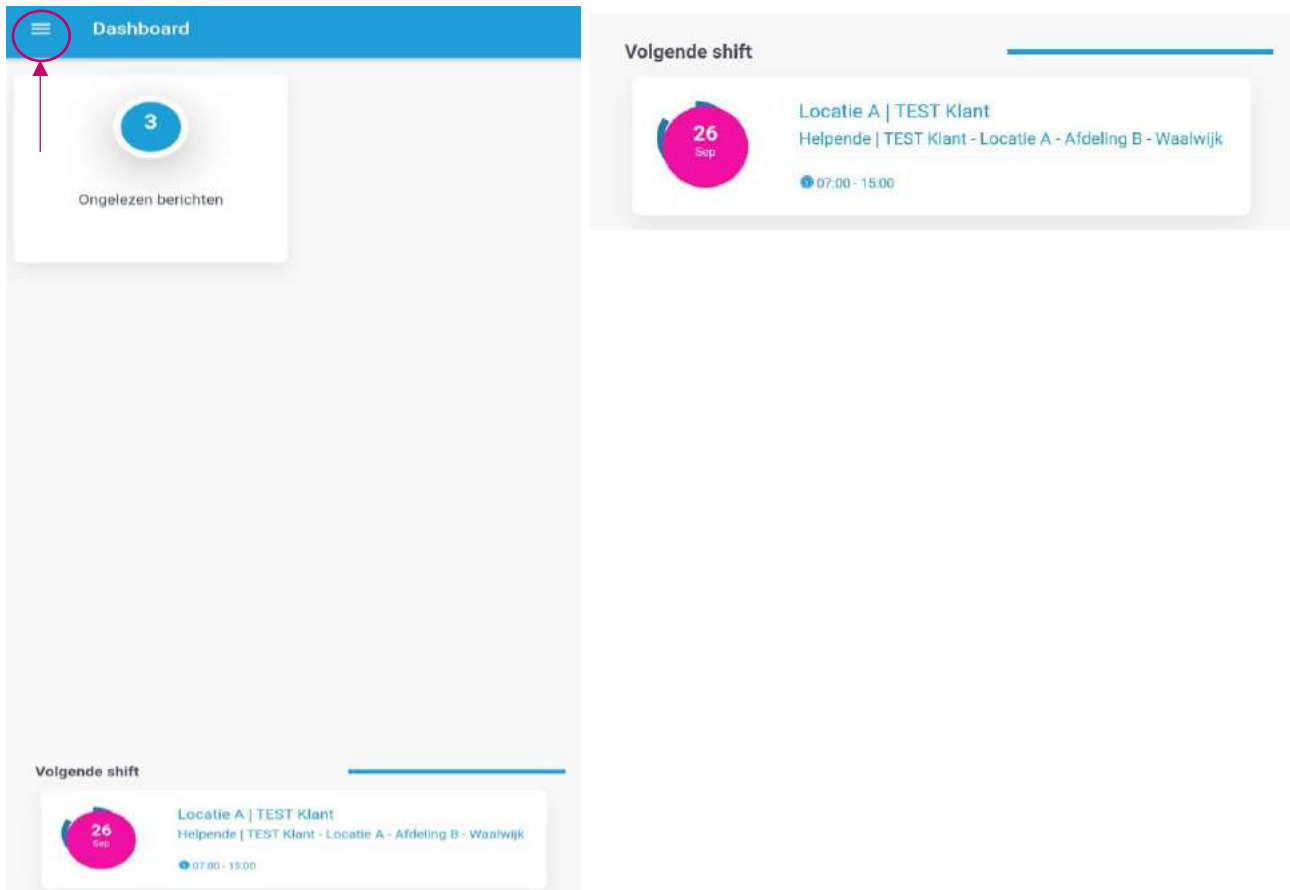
Dashboard

3

Ongelezen berichten

Volgende shift

26
Sep

Locatie A | TEST Klant

Helpende | TEST Klant - Locatie A - Afdeling B - Waalwijk

07:00 - 15:00

Volgende shift

26
Sep

Locatie A | TEST Klant

Helpende | TEST Klant - Locatie A - Afdeling B - Waalwijk

07:00 - 15:00